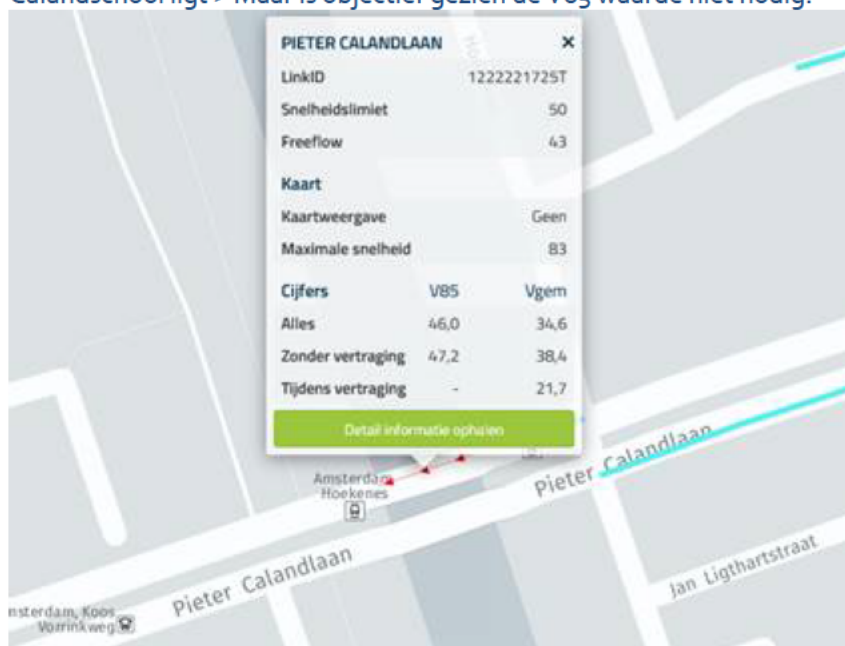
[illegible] > Maar is objectief gezien de V85 waarde niet nodig.

PIETER CALANDLAAN ×

| | |
|---|---|
| LinkID | 1222221725T |
| Snelheidslimiet | 50 |
| Freeflow | 43 |

Kaart

| | |
|---|---|
| Kaartweergave | Geen |
| Maximale snelheid | 83 |

| Cijfers | V85 | Vgem |
|---|---|---|
| Alles | 46,0 | 34,6 |
| Zonder vertraging | 47,2 | 38,4 |
| Tijdens vertraging | - | 21,7 |

Detail informatie ophalen

Amsterdam, Hoekenes

Pieter Calandlaan

Pieter Calandlaan

Jan Ligthartstraat

nsterdam, Koos Vorrinkweg